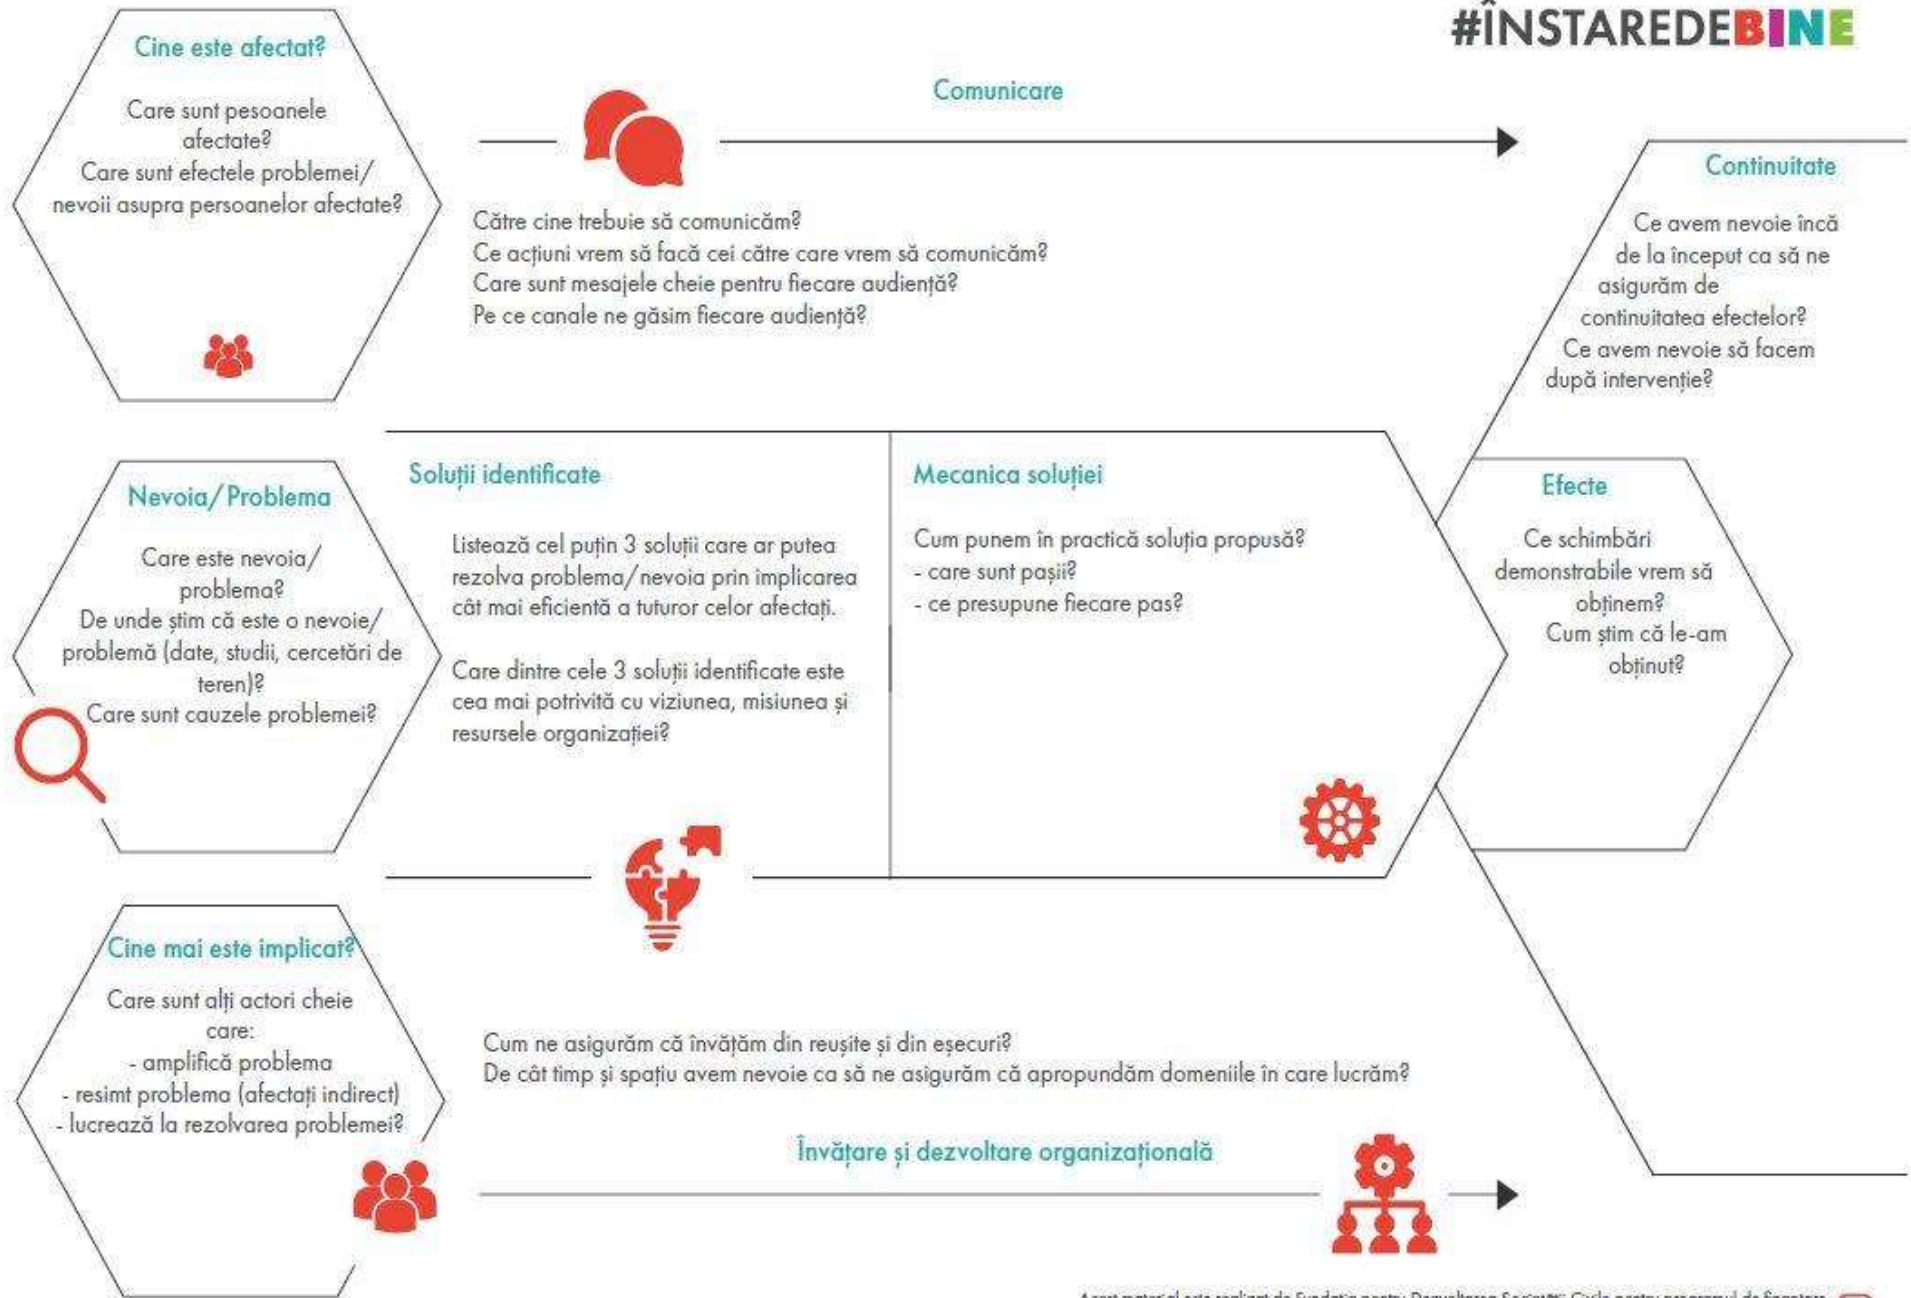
#ÎNSTAREDEBINE

Cine este afectat?

Care sunt pesoanele afectate?
Care sunt efectele problemei/ nevoii asupra persoanelor afectate?

Comunicare

Către cine trebuie să comunicăm?
Ce acțiuni vrem să facă cei către care vrem să comunicăm?
Care sunt mesajele cheie pentru fiecare audiență?
Pe ce canale ne găsim fiecare audiență?

Continuitate

Ce avem nevoie încă de la început ca să ne asigurăm de continuitatea efectelor?
Ce avem nevoie să facem după intervenție?

Nevoia/ Problema

Care este nevoia/ problema?
De unde știm că este o nevoie/ problemă (date, studii, cercetări de teren)?
Care sunt cauzele problemei?

Soluții identificate

Listează cel puțin 3 soluții care ar putea rezolva problema/ nevoia prin implicarea cât mai eficientă a tuturor celor afectați.

Care dintre cele 3 soluții identificate este cea mai potrivită cu viziunea, misiunea și resursele organizației?

Mecanica soluției

Cum punem în practică soluția propusă?
- care sunt pașii?
- ce presupune fiecare pas?

Efecte

Ce schimbări demonstrabile vrem să obținem?
Cum știm că le-am obținut?

Cine mai este implicat?

Care sunt alți actori cheie care:
- amplifică problema
- resimt problema (afectați indirect)
- lucrează la rezolvarea problemei?

Cum ne asigurăm că învățăm din reușite și din eșecuri?
De cât timp și spațiu avem nevoie ca să ne asigurăm că aprofundăm domeniile în care lucrăm?

Învățare și dezvoltare organizațională

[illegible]